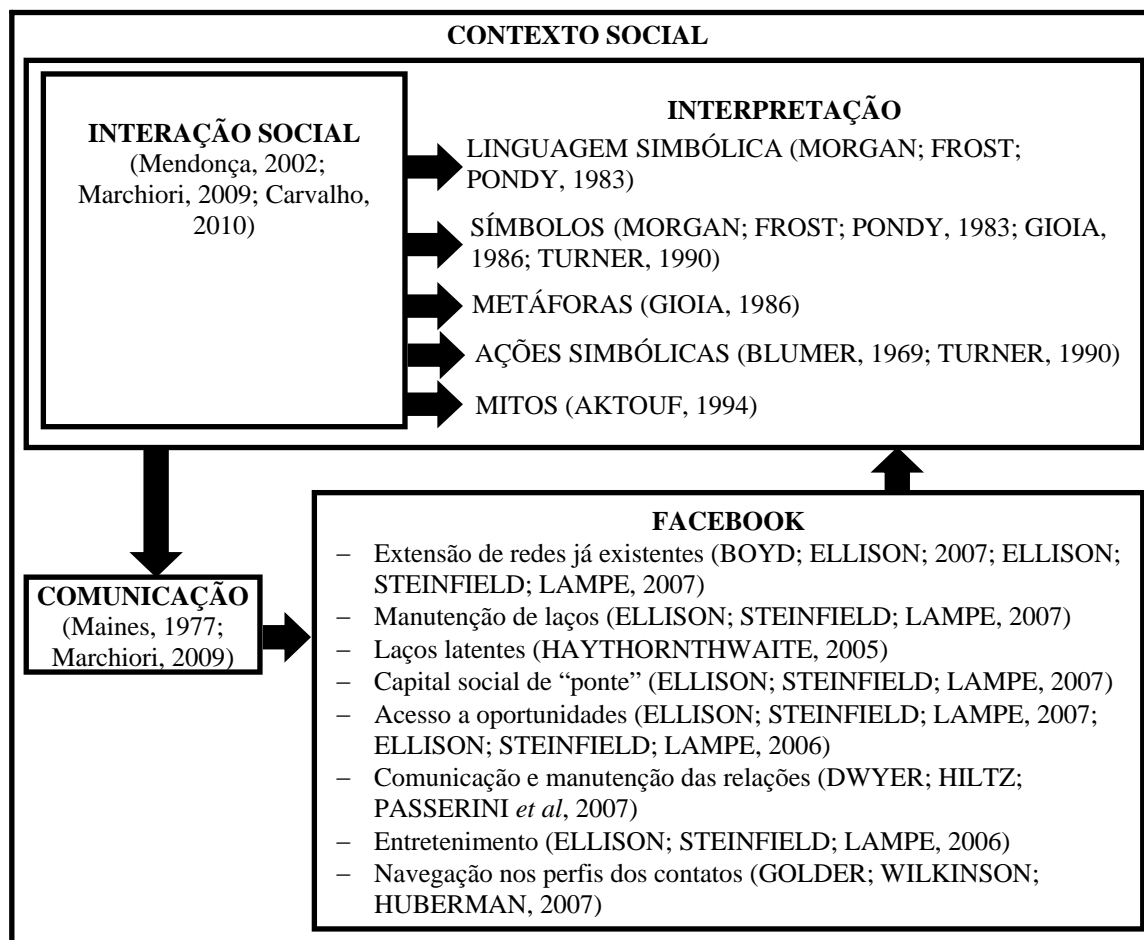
CONTEXTO SOCIAL

INTERAÇÃO SOCIAL (Mendonça, 2002; Marchiori, 2009; Carvalho, 2010)

INTERPRETAÇÃO

LINGUAGEM SIMBÓLICA (MORGAN; FROST; PONDY, 1983)

SÍMBOLOS (MORGAN; FROST; PONDY, 1983; GIOIA, 1986; TURNER, 1990)

METÁFORAS (GIOIA, 1986)

AÇÕES SIMBÓLICAS (BLUMER, 1969; TURNER, 1990)

MITOS (AKTOUF, 1994)

COMUNICAÇÃO (Maines, 1977; Marchiori, 2009)

FACEBOOK

– Extensão de redes já existentes (BOYD; ELLISON; 2007; ELLISON; STEINFIELD; LAMPE, 2007)
– Manutenção de laços (ELLISON; STEINFIELD; LAMPE, 2007)
– Laços latentes (HAYTHORNTHWAITE, 2005)
– Capital social de "ponte" (ELLISON; STEINFIELD; LAMPE, 2007)
– Acesso a oportunidades (ELLISON; STEINFIELD; LAMPE, 2007; ELLISON; STEINFIELD; LAMPE, 2006)
– Comunicação e manutenção das relações (DWYER; HILTZ; PASSERINI *et al*, 2007)
– Entretenimento (ELLISON; STEINFIELD; LAMPE, 2006)
– Navegação nos perfis dos contatos (GOLDER; WILKINSON; HUBERMAN, 2007)